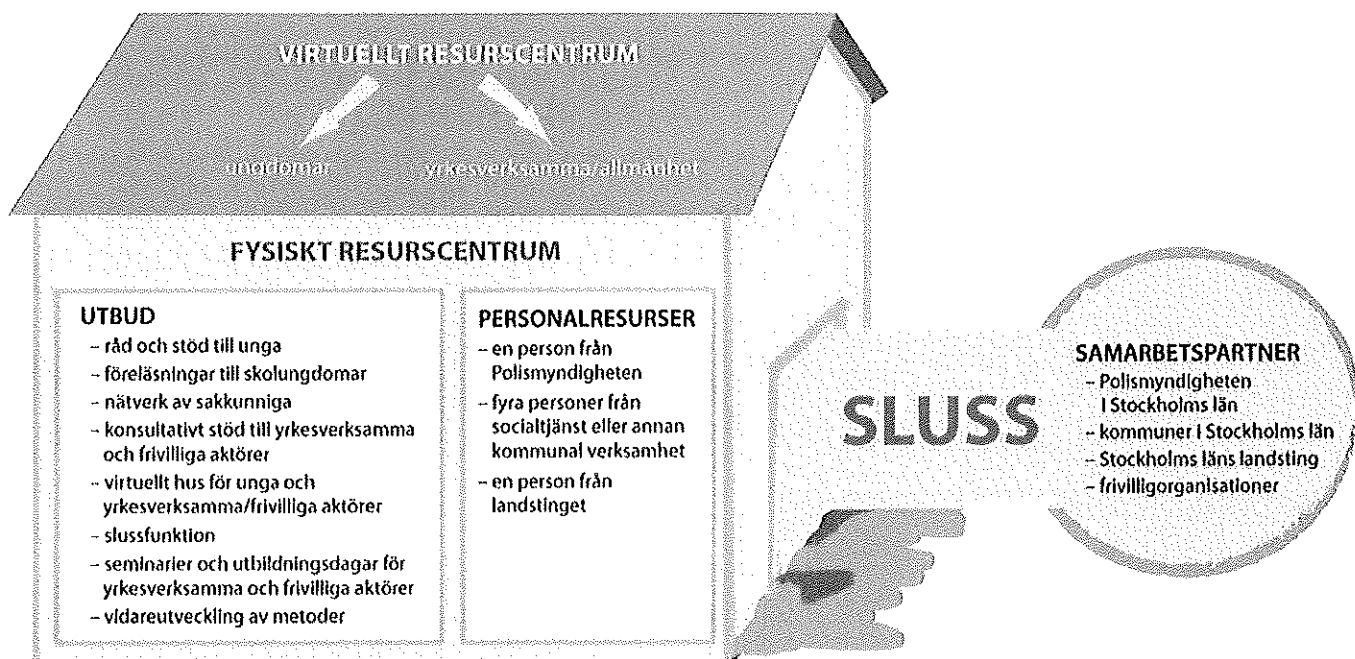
VIRTUELLT RESURSCENTRUM

ungdomar

yrkesverksamma/allmänhet

FYSISKT RESURSCENTRUM

UTBUD
– råd och stöd till unga
– föreläsningar till skolungdomar
– nätverk av sakkunniga
– konsultativt stöd till yrkesverksamma och frivilliga aktörer
– virtuellt hus för unga och yrkesverksamma/frivilliga aktörer
– slussfunktion
– seminarier och utbildningsdagar för yrkesverksamma och frivilliga aktörer
– vidareutveckling av metoder

PERSONALRESURSER
– en person från Polismyndigheten
– fyra personer från socialtjänst eller annan kommunal verksamhet
– en person från landstinget

SLUSS

SAMARBETSPARTNER
– Polismyndigheten i Stockholms län
– kommuner i Stockholms län
– Stockholms läns landsting
– frivilligorganisationer